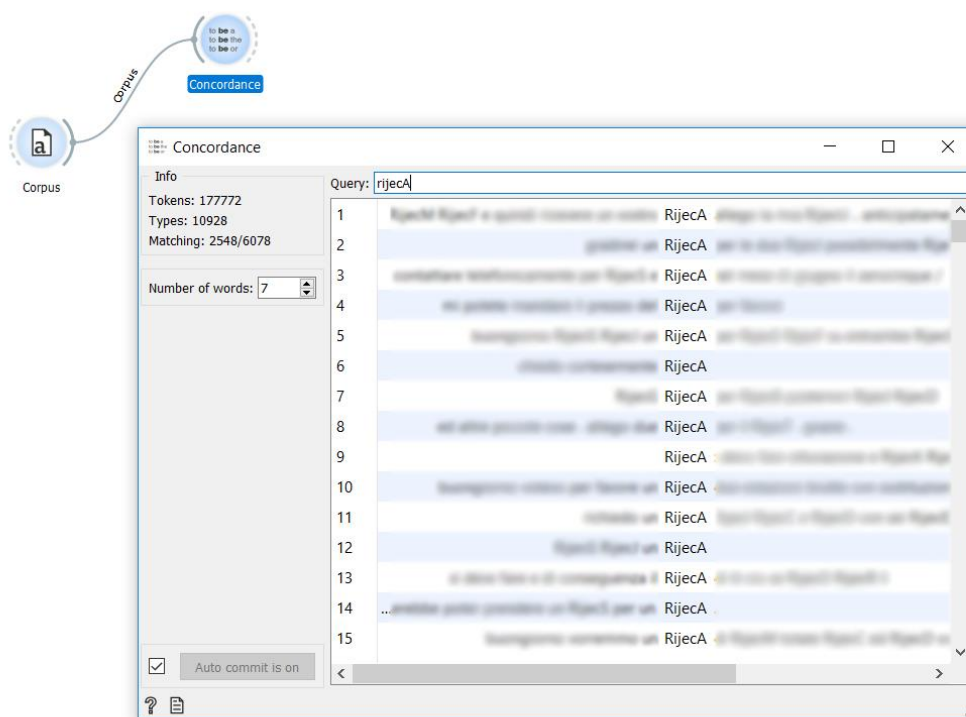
to be a
to be the
to be or

Concordance

Corpus

Corpus

Concordance

Info
Tokens: 177772
Types: 10928
Matching: 2548/6078

Number of words: 7

Auto commit is on

Query: rijecA

| | | | |
|---|---|---|---|
| 1 | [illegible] | RijecA | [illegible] |
| 2 | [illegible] | RijecA | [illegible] |
| 3 | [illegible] | RijecA | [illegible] |
| 4 | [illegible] | RijecA | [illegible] |
| 5 | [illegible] | RijecA | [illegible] |
| 6 | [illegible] | RijecA | |
| 7 | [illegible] | RijecA | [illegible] |
| 8 | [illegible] | RijecA | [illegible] |
| 9 | | RijecA | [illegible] |
| 10 | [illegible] | RijecA | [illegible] |
| 11 | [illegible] | RijecA | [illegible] |
| 12 | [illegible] | RijecA | |
| 13 | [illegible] | RijecA | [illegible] |
| 14 | ...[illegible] | RijecA | . |
| 15 | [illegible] | RijecA | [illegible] |